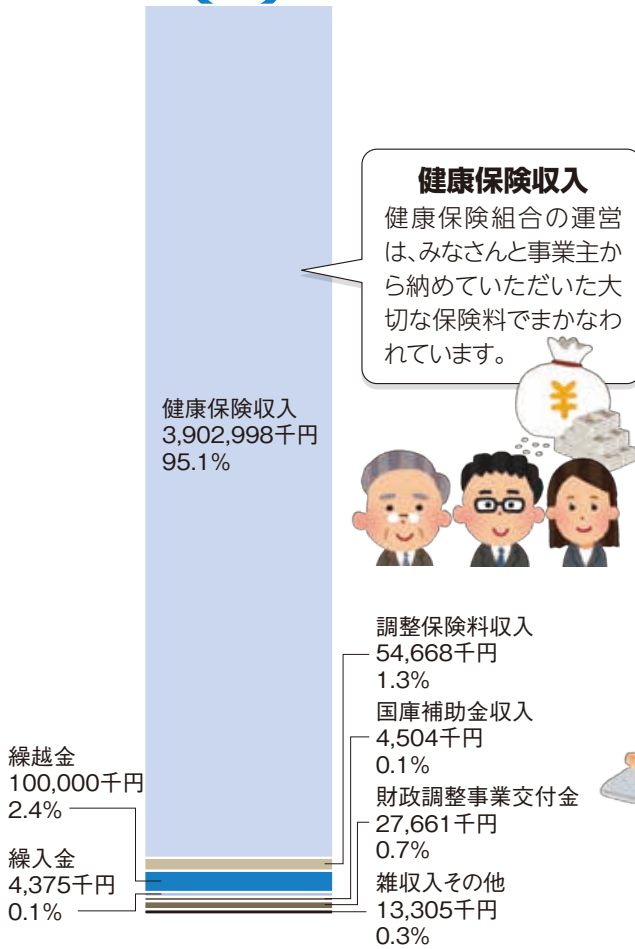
健康保険収入
健康保険組合の運営は、みなさんと事業主から納めていただいた大切な保険料でまかなわれています。

健康保険収入
3,902,998千円
95.1%

¥

調整保険料収入
54,668千円
1.3%

国庫補助金収入
4,504千円
0.1%

財政調整事業交付金
27,661千円
0.7%

雑収入その他
13,305千円
0.3%

繰越金
100,000千円
2.4%

繰入金
4,375千円
0.1%